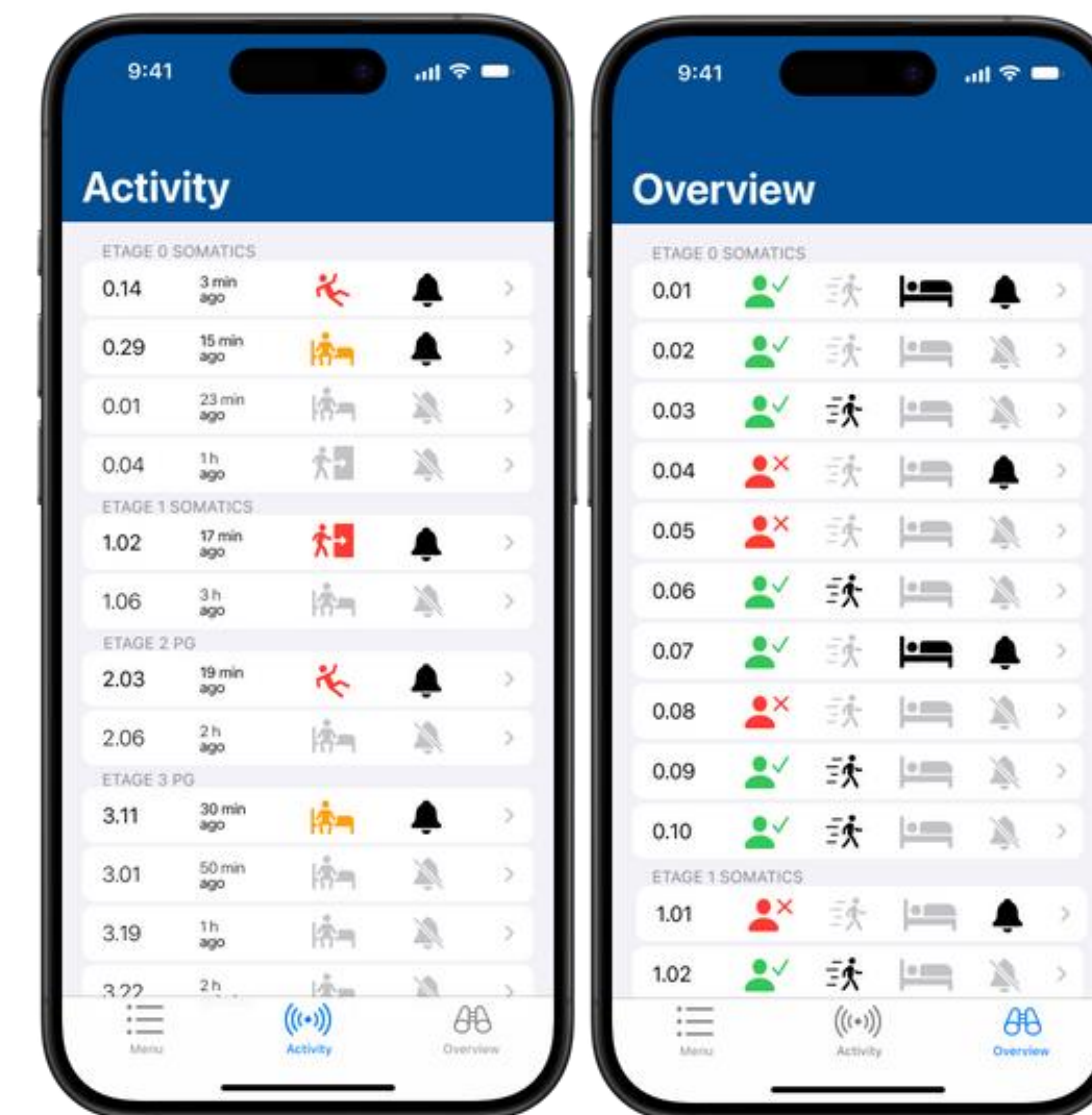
9:41

Activity

ETAGE 0 SOMATICS
0.14 3 min ago
0.29 15 min ago
0.01 23 min ago
0.04 1 h ago
ETAGE 1 SOMATICS
1.02 17 min ago
1.06 3 h ago
ETAGE 2 PG
2.03 19 min ago
2.06 2 h ago
ETAGE 3 PG
3.11 30 min ago
3.01 50 min ago
3.19 1h ago
3.22 2 h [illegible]

Menu Activity Overview

9:41

Overview

ETAGE 0 SOMATICS
0.01
0.02
0.03
0.04
0.05
0.06
0.07
0.08
0.09
0.10
ETAGE 1 SOMATICS
1.01
1.02

Menu Activity Overview